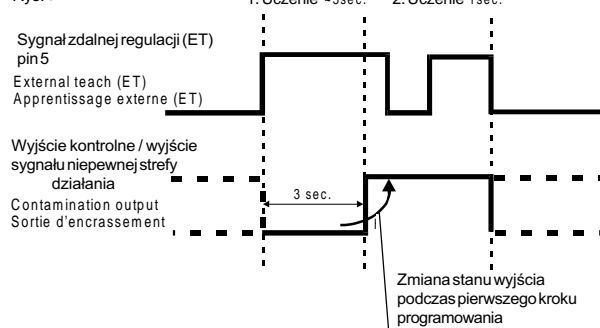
Rys. 1. Uczenie <3sec. 2. Uczenie 1sec.

Sygnał zdalnej regulacji (ET) pin 5
External teach (ET)
Apprentissage externe (ET)

Wyjście kontrolne / wyjście sygnału niepewnej strefy działania
Contamination output
Sortie d'encrassement

3 sec.

Zmiana stanu wyjścia podczas pierwszego kroku programowania